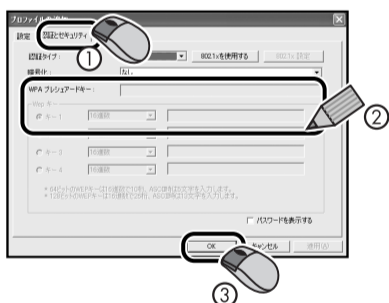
プロファイル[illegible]

設定　認証とセキュリティ

認証タイプ:　802.1xを使用する　802.1x 設定

暗号化:　なし

WPA プレシェアードキー:

Wep キー

キー1　16進数

キー3　16進数

キー4　16進数

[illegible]

□ パスワードを表示する

OK　キャンセル　適用(A)

①

②

③